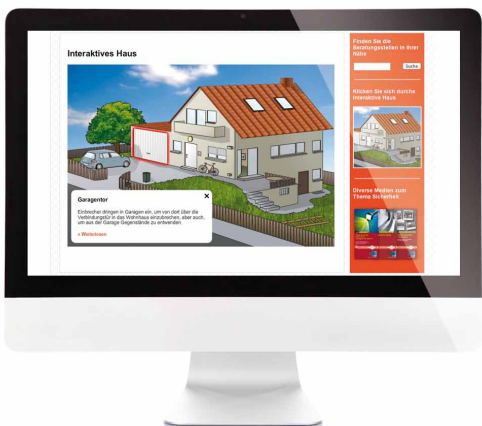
Interaktives Haus

Garagentor

Einbrecher dringen in Garagen ein, um von dort über die Verbindungstür in das Wohnhaus einzubrechen, aber auch, um aus der Garage Gegenstände zu entwenden.

» Weiterlesen

Finden Sie die Beratungsstellen in Ihrer Nähe

Suche

Klicken Sie sich durchs Interaktive Haus

Diverse Medien zum Thema Sicherheit